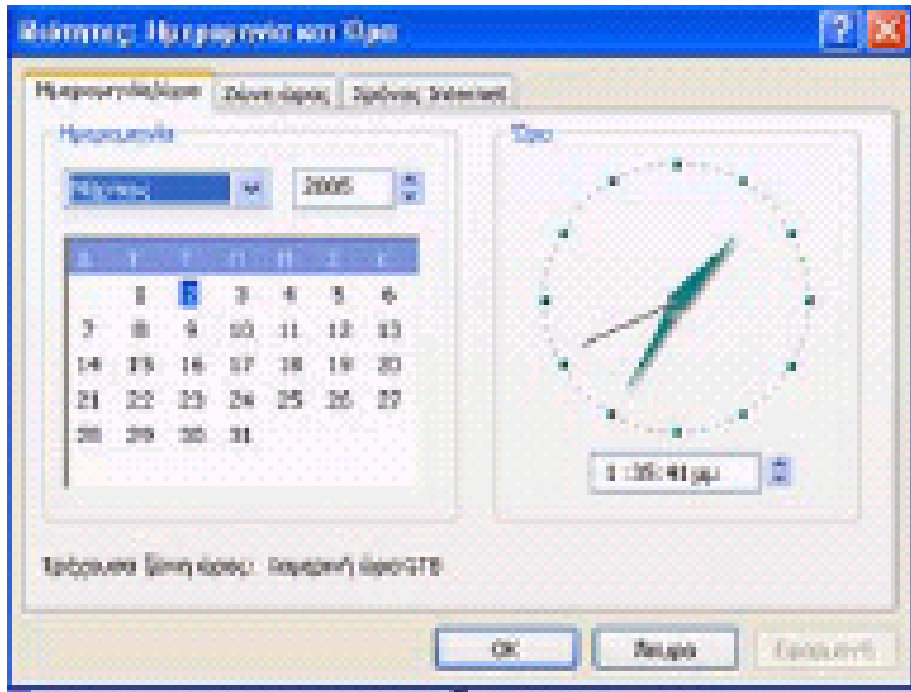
Ιδιότητες: Ημερομηνία και Ώρα

Ημερομηνία/Ώρα | Ζώνη ώρας | Χρόνος Internet

Ημερομηνία

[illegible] 2005

| Δ | Τ | Τ | Π | Π | Σ | Κ |
|---|---|---|---|---|---|---|
| | 1 | 2 | 3 | 4 | 5 | 6 |
| 7 | 8 | 9 | 10 | 11 | 12 | 13 |
| 14 | 15 | 16 | 17 | 18 | 19 | 20 |
| 21 | 22 | 23 | 24 | 25 | 26 | 27 |
| 28 | 29 | 30 | 31 | | | |

Ώρα

1:35:41 μμ

Τρέχουσα ζώνη ώρας: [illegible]

OK | Άκυρο | Εφαρμογή